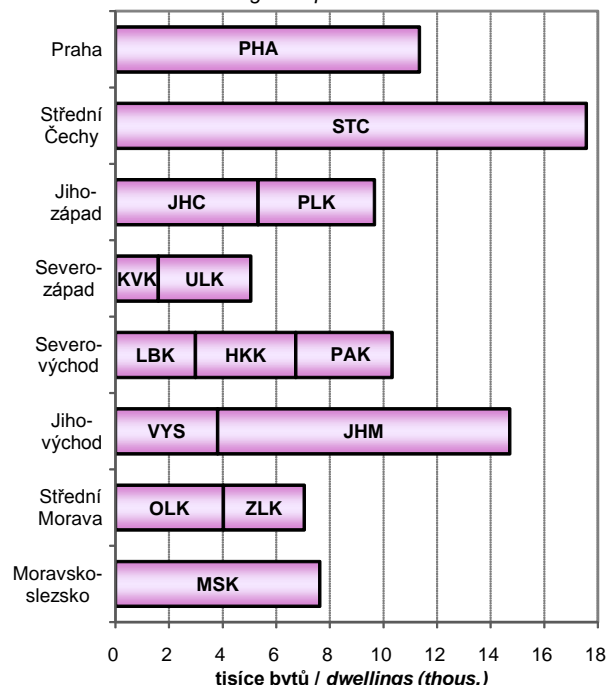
Praha
PHA
Střední Čechy
STC
Jihozápad
JHC
PLK
Severozápad
KVK
ULK
Severovýchod
LBK
HKK
PAK
Jihovýchod
VYS
JHM
Střední Morava
OLK
ZLK
Moravskoslezsko
MSK
0 2 4 6 8 10 12 14 16 18
tisíce bytů / *dwellings (thous.)*